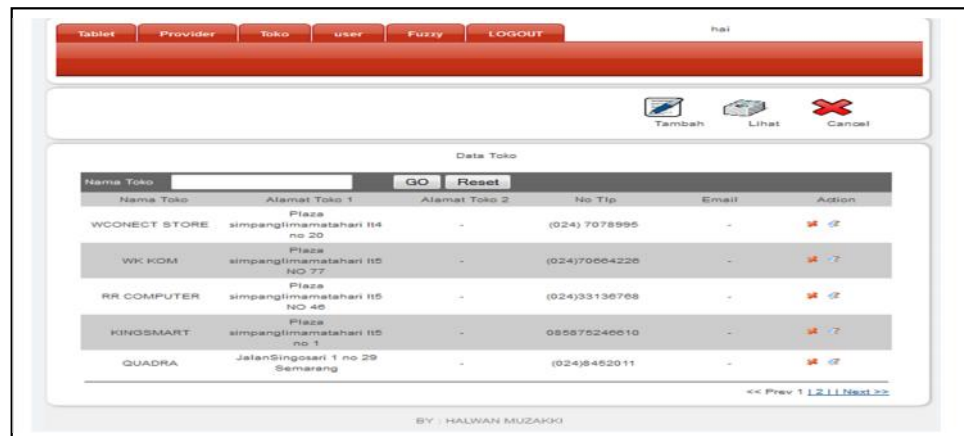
Tablet | Provider | Toko | user | Fuzzy | LOGOUT

hai

Tambah Lihat Cancel

Data Toko

Nama Toko GO Reset

| Nama Toko | Alamat Toko 1 | Alamat Toko 2 | No Tlp | Email | Action |
|---|---|---|---|---|---|
| WCONECT STORE | Plaza simpanglimamatahari lt4 no 20 | - | (024) 7078995 | - | |
| WK KOM | Plaza simpanglimamatahari lt5 NO 77 | - | (024)70664226 | - | |
| RR COMPUTER | Plaza simpanglimamatahari lt5 NO 46 | - | (024)33136768 | - | |
| KINGSMART | Plaza simpanglimamatahari lt5 no 1 | - | 085875246610 | - | |
| QUADRA | JalanSingosari 1 no 29 Semarang | - | (024)8452011 | - | |

<< Prev 1 | 2 | | Next >>

BY : HALWAN MUZAKKI